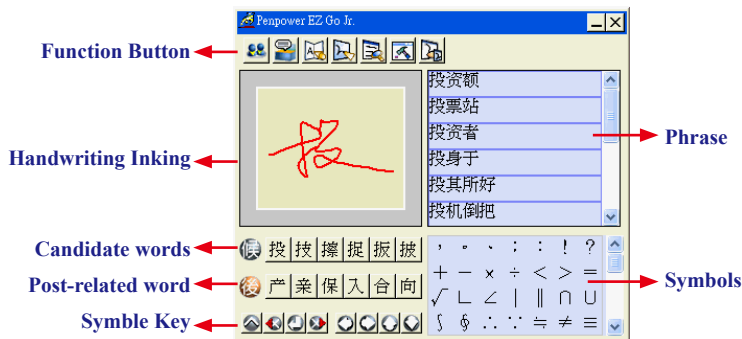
Penpower EZ Go Jr.

Function Button

Handwriting Inking

Candidate words

Post-related word

Symble Key

投资额
投票站
投资者
投身于
投其所好
投机倒把

Phrase

候 投 技 擦 捉 扳 披

後 产 亲 保 入 合 向

，。、；：！？
＋ － × ÷ ＜ ＞ ＝
√ ∟ ∠ ｜ ‖ ∩ ∪
∫ § ∴ ∵ ≒ ≠ ≡

Symbols